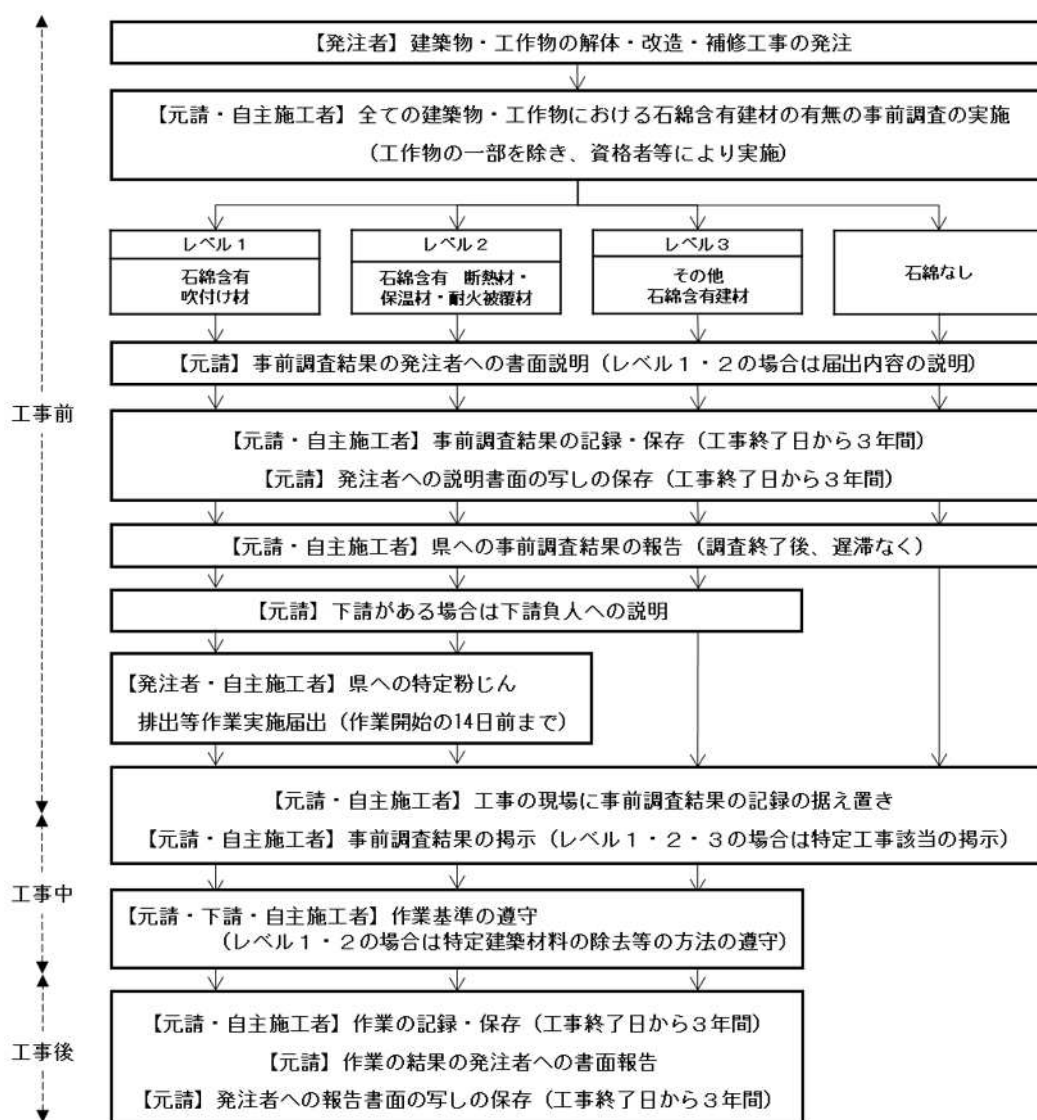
【発注者】建築物・工作物の解体・改造・補修工事の発注

【元請・自主施工者】全ての建築物・工作物における石綿含有建材の有無の事前調査の実施
（工作物の一部を除き、資格者等により実施）

レベル１
石綿含有
吹付け材

レベル２
石綿含有　断熱材・
保温材・耐火被覆材

レベル３
その他
石綿含有建材

石綿なし

【元請】事前調査結果の発注者への書面説明（レベル１・２の場合は届出内容の説明）

工事前

【元請・自主施工者】事前調査結果の記録・保存（工事終了日から３年間）
【元請】発注者への説明書面の写しの保存（工事終了日から３年間）

【元請・自主施工者】県への事前調査結果の報告（調査終了後、遅滞なく）

【元請】下請がある場合は下請負人への説明

【発注者・自主施工者】県への特定粉じん
排出等作業実施届出（作業開始の14日前まで）

【元請・自主施工者】工事の現場に事前調査結果の記録の据え置き
【元請・自主施工者】事前調査結果の掲示（レベル１・２・３の場合は特定工事該当の掲示）

工事中

【元請・下請・自主施工者】作業基準の遵守
（レベル１・２の場合は特定建築材料の除去等の方法の遵守）

工事後

【元請・自主施工者】作業の記録・保存（工事終了日から３年間）
【元請】作業の結果の発注者への書面報告
【元請】発注者への報告書面の写しの保存（工事終了日から３年間）